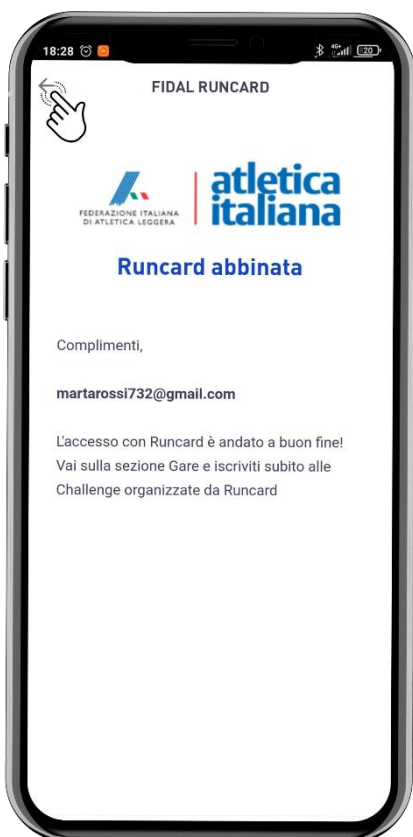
18:28

20

FIDAL RUNCARD

FEDERAZIONE ITALIANA DI ATLETICA LEGGERA

atletica italiana

Runcard abbinata

Complimenti,

martarossi732@gmail.com

L'accesso con Runcard è andato a buon fine! Vai sulla sezione Gare e iscriviti subito alle Challenge organizzate da Runcard